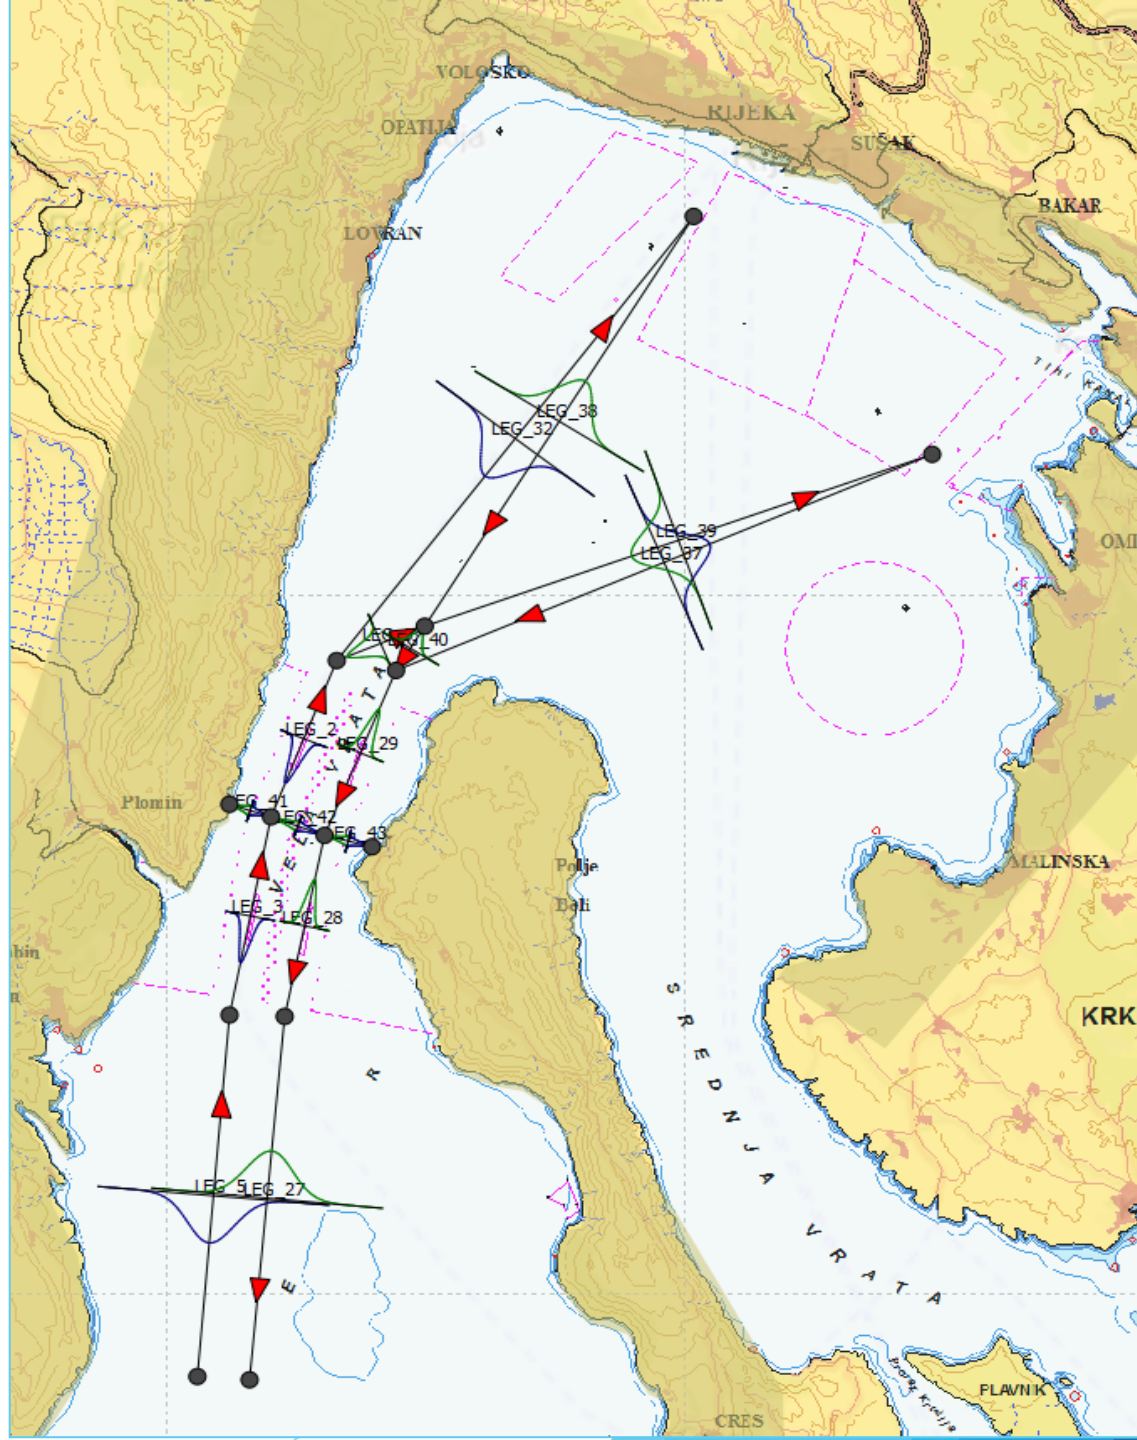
VOLOSKO
RIJEKA
OPATIJA
SUŠAK
BAKAR
LOVRAN
TIHI KANAL
LEG_38
LEG_32
LEG_39
LEG_37
OMI
LEG_ 40
LEG_2
LEG_29
VELA VRATA
Plomin
LEG_41
LEG_42
LEG_43
Polje
Dali
LEG_3
LEG_28
MALINSKA
KRK
SREDNJA VRATA
R
LEG_5
LEG_27
E
FLAVNIK
CRES